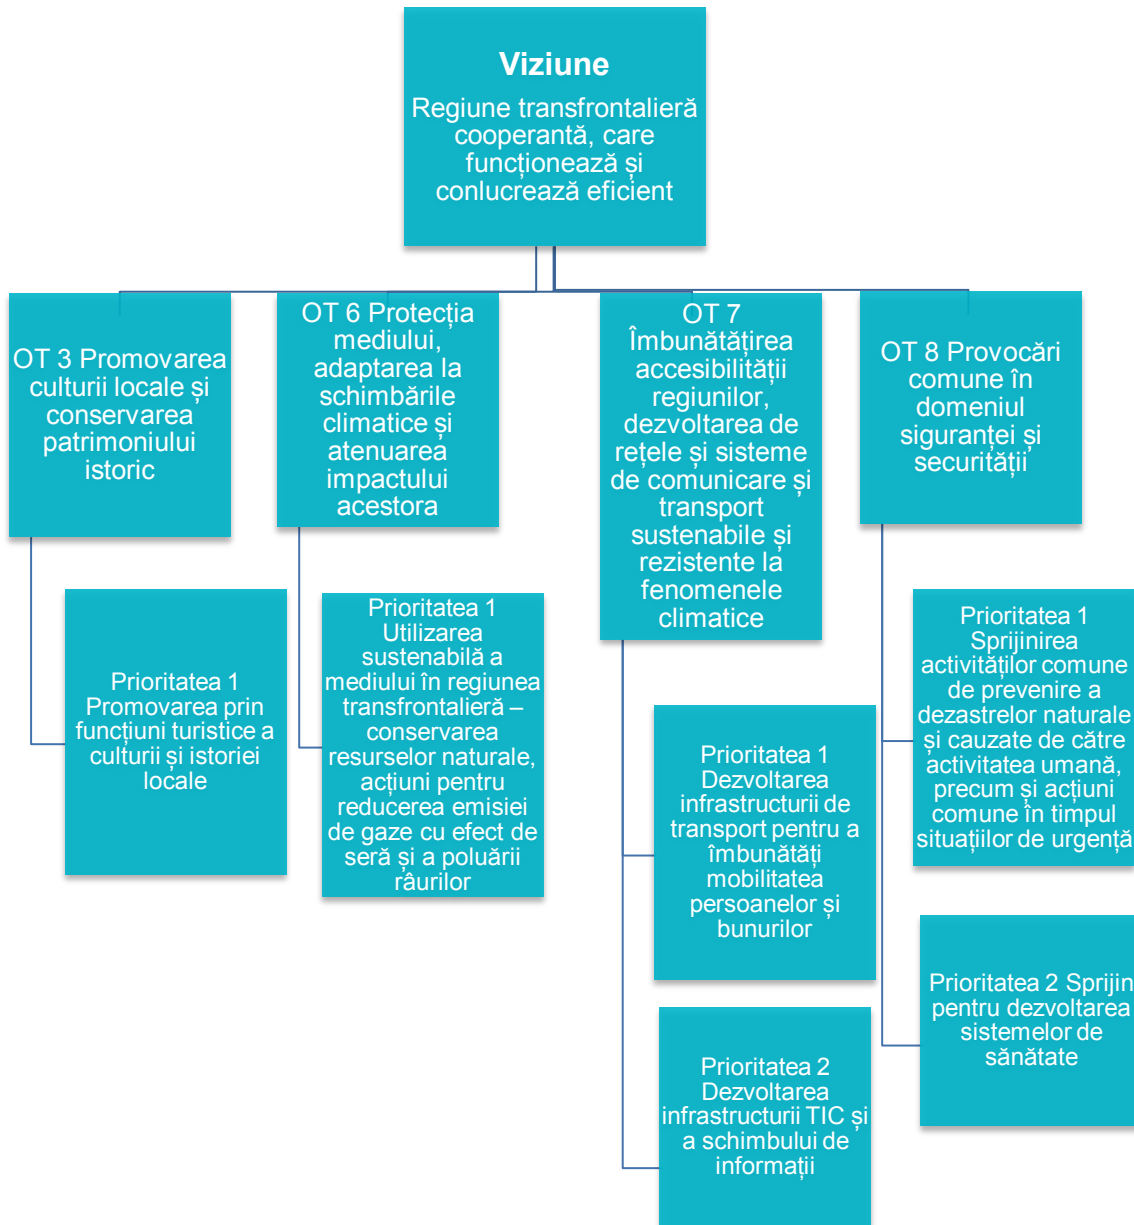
Viziune
Regiune transfrontalieră cooperantă, care funcționează și conlucrează eficient

OT 3 Promovarea culturii locale și conservarea patrimoniului istoric

Prioritatea 1 Promovarea prin funcțiuni turistice a culturii și istoriei locale

OT 6 Protecția mediului, adaptarea la schimbările climatice și atenuarea impactului acestora

Prioritatea 1 Utilizarea sustenabilă a mediului în regiunea transfrontalieră – conservarea resurselor naturale, acțiuni pentru reducerea emisiei de gaze cu efect de seră și a poluării râurilor

OT 7 Îmbunătățirea accesibilității regiunilor, dezvoltarea de rețele și sisteme de comunicare și transport sustenabile și rezistente la fenomenele climatice

Prioritatea 1 Dezvoltarea infrastructurii de transport pentru a îmbunătăți mobilitatea persoanelor și bunurilor

Prioritatea 2 Dezvoltarea infrastructurii TIC și a schimbului de informații

OT 8 Provocări comune în domeniul siguranței și securității

Prioritatea 1 Sprijinirea activităților comune de prevenire a dezastrelor naturale și cauzate de către activitatea umană, precum și acțiuni comune în timpul situațiilor de urgență

Prioritatea 2 Sprijin pentru dezvoltarea sistemelor de sănătate